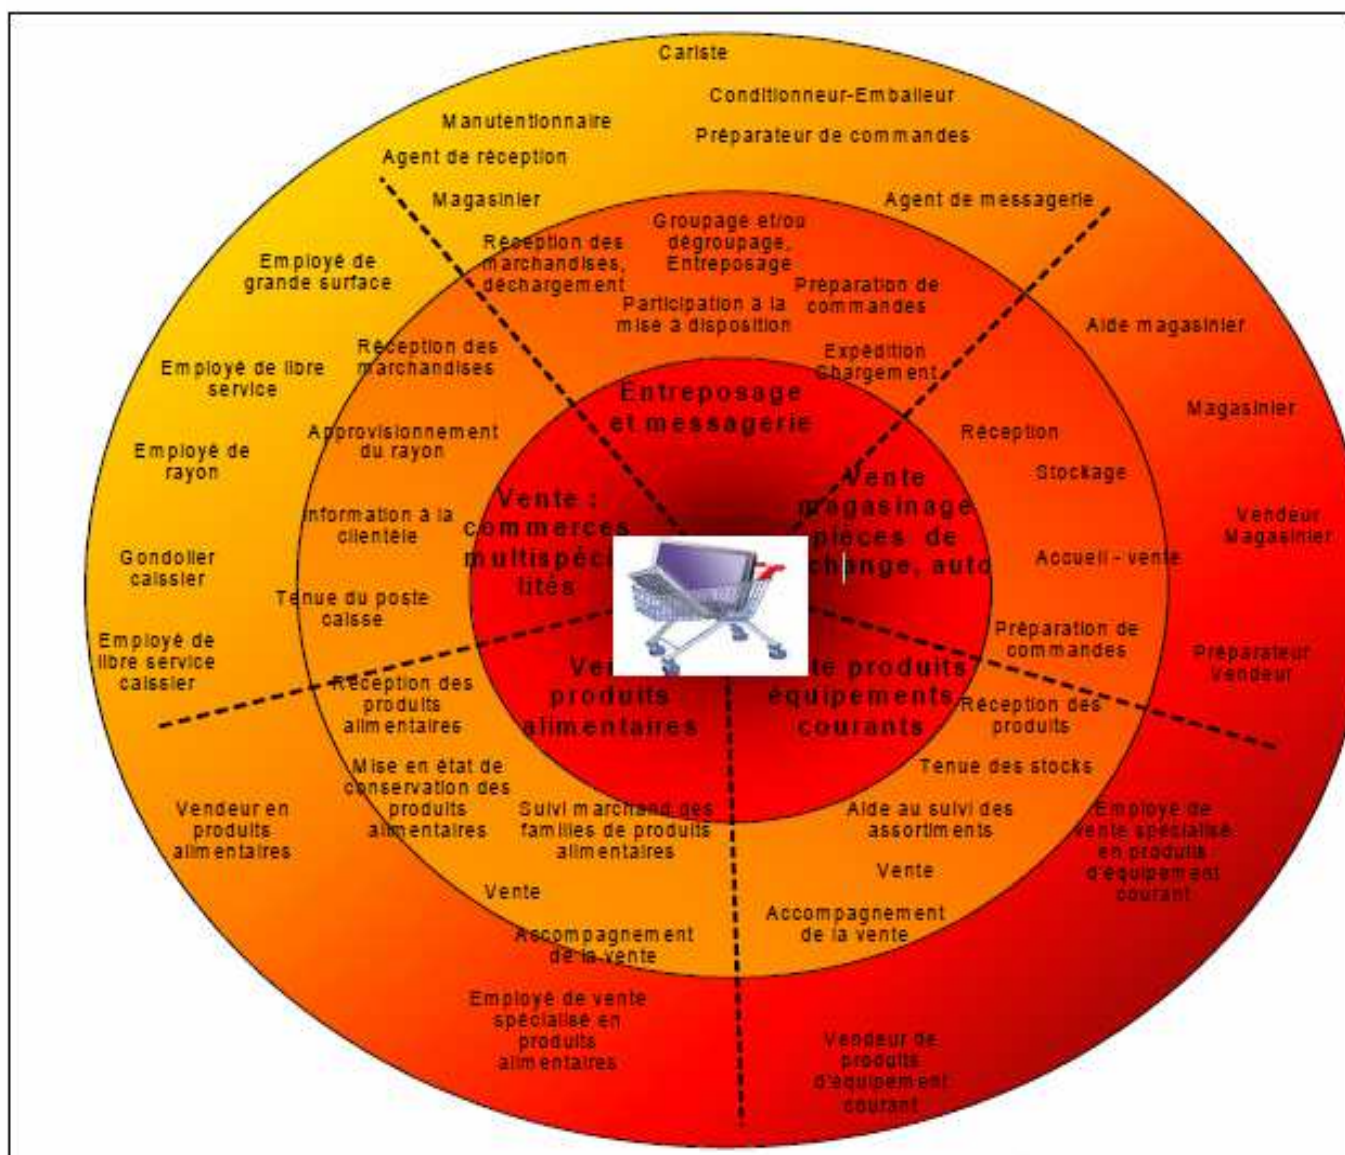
Cariste

Conditionneur-Emballeur

Manutentionnaire

Préparateur de commandes

Agent de réception

Magasinier

Agent de messagerie

Groupage et/ou dégroupage, Entreposage

Réception des marchandises, déchargement

Préparation de commandes

Participation à la mise à disposition

Employé de grande surface

Aide magasinier

Réception des marchandises

Expédition Chargement

Employé de libre service

Magasinier

Entreposage et messagerie

Approvisionnement du rayon

Réception

Employé de rayon

Stockage

Vente : commerces multispéci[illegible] lités

Vente magasinage pièces de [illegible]change, auto

Vendeur Magasinier

Information à la clientèle

Gondolier caissier

Accueil - vente

Tenue du poste caisse

Préparation de commandes

Employé de libre service caissier

Préparateur Vendeur

Ve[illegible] produits alimentaires

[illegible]te produits équipements courants

Réception des produits alimentaires

Réception des produits

Tenue des stocks

Mise en état de conservation des produits alimentaires

Suivi marchand des familles de produits alimentaires

Aide au suivi des assortiments

Vendeur en produits alimentaires

Employé de vente spécialisé en produits d'équipement courant

Vente

Vente

Accompagnement de la vente

Accompagnement de la vente

Employé de vente spécialisé en produits alimentaires

Vendeur de produits d'équipement courant